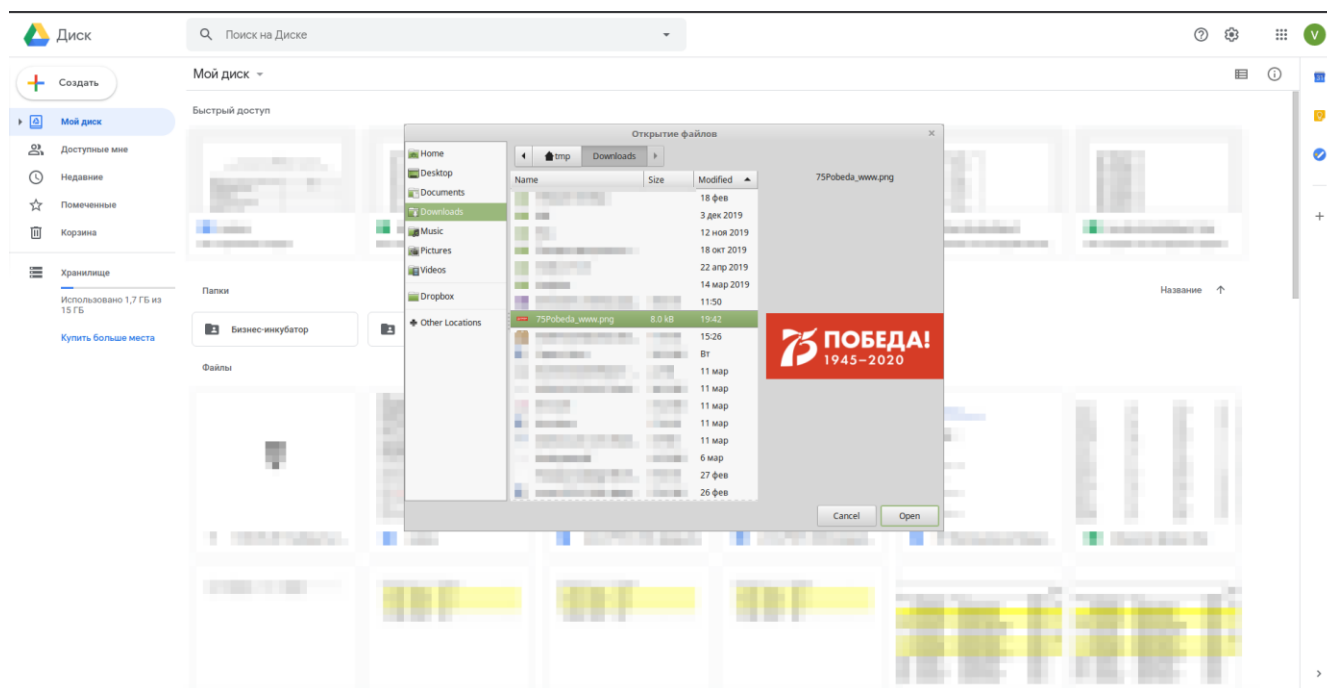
Диск

Поиск на Диске

V

Создать

Мой диск

Доступные мне

Недавние

Помеченные

Корзина

Хранилище

Использовано 1,7 ГБ из 15 ГБ

Купить больше места

Мой диск

Быстрый доступ

Папки

Название

Бизнес-инкубатор

Файлы

Открытие файлов

Home
Desktop
Documents
Downloads
Music
Pictures
Videos
Dropbox
Other Locations

tmp
Downloads

| Name | Size | Modified |
|---|---|---|
| | | 18 фев |
| | | 3 дек 2019 |
| | | 12 ноя 2019 |
| | | 18 окт 2019 |
| | | 22 апр 2019 |
| | | 14 мар 2019 |
| | | 11:50 |
| 75Pobeda_www.png | 8.0 kB | 19:42 |
| | | 15:26 |
| | | Вт |
| | | 11 мар |
| | | 11 мар |
| | | 11 мар |
| | | 11 мар |
| | | 11 мар |
| | | 6 мар |
| | | 27 фев |
| | | 26 фев |

75Pobeda_www.png

75 ПОБЕДА! 1945–2020

Cancel
Open